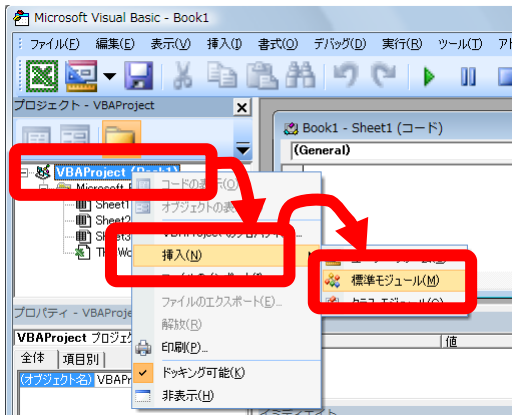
Microsoft Visual Basic - Book1

ファイル(F) 編集(E) 表示(V) 挿入(I) 書式(O) デバッグ(D) 実行(R) ツール(T) ア

プロジェクト - VBAProject

Book1 - Sheet1 (コード)

(General)

VBAProject (Book1)

Microsoft

Sheet1

Sheet2

Sheet3

ThisWo

コードの表示(O)

オブジェクトの表

VBAProject のプロパティ

挿入(N)

標準モジュール(M)

クラス モジュール(C)

ファイルのエクスポート(E)...

解放(R)

印刷(P)...

ドッキング可能(K)

非表示(H)

プロパティ - VBAProject

VBAProject プロジェク

全体 項目別

(オブジェクト名) VBAPr

値